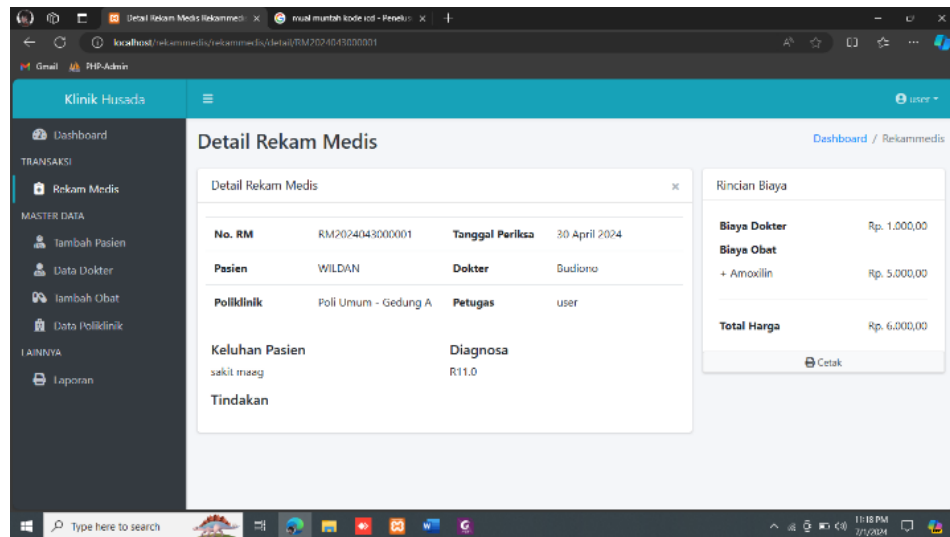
Detail Rekam Medis Rekammedi ×
mual muntah kode icd - Penelus ×
+
localhost/rekammedis/rekammedis/detail/RM2024043000001
Gmail
PHP-Admin

Klinik Husada
≡
user

Dashboard
TRANSAKSI
Rekam Medis
MASTER DATA
Tambah Pasien
Data Dokter
Tambah Obat
Data Poliklinik
LAINNYA
Laporan

Detail Rekam Medis
Dashboard / Rekammedis

Detail Rekam Medis
×

| No. RM | RM2024043000001 | Tanggal Periksa | 30 April 2024 |
|---|---|---|---|
| Pasien | WILDAN | Dokter | Budiono |
| Poliklinik | Poli Umum - Gedung A | Petugas | user |

Keluhan Pasien
sakit maag
Diagnosa
R11.0
Tindakan

Rincian Biaya

| Biaya Dokter | Rp. 1.000,00 |
|---|---|
| Biaya Obat | |
| + Amoxilin | Rp. 5.000,00 |
| Total Harga | Rp. 6.000,00 |

Cetak

Type here to search
11:18 PM
7/1/2024